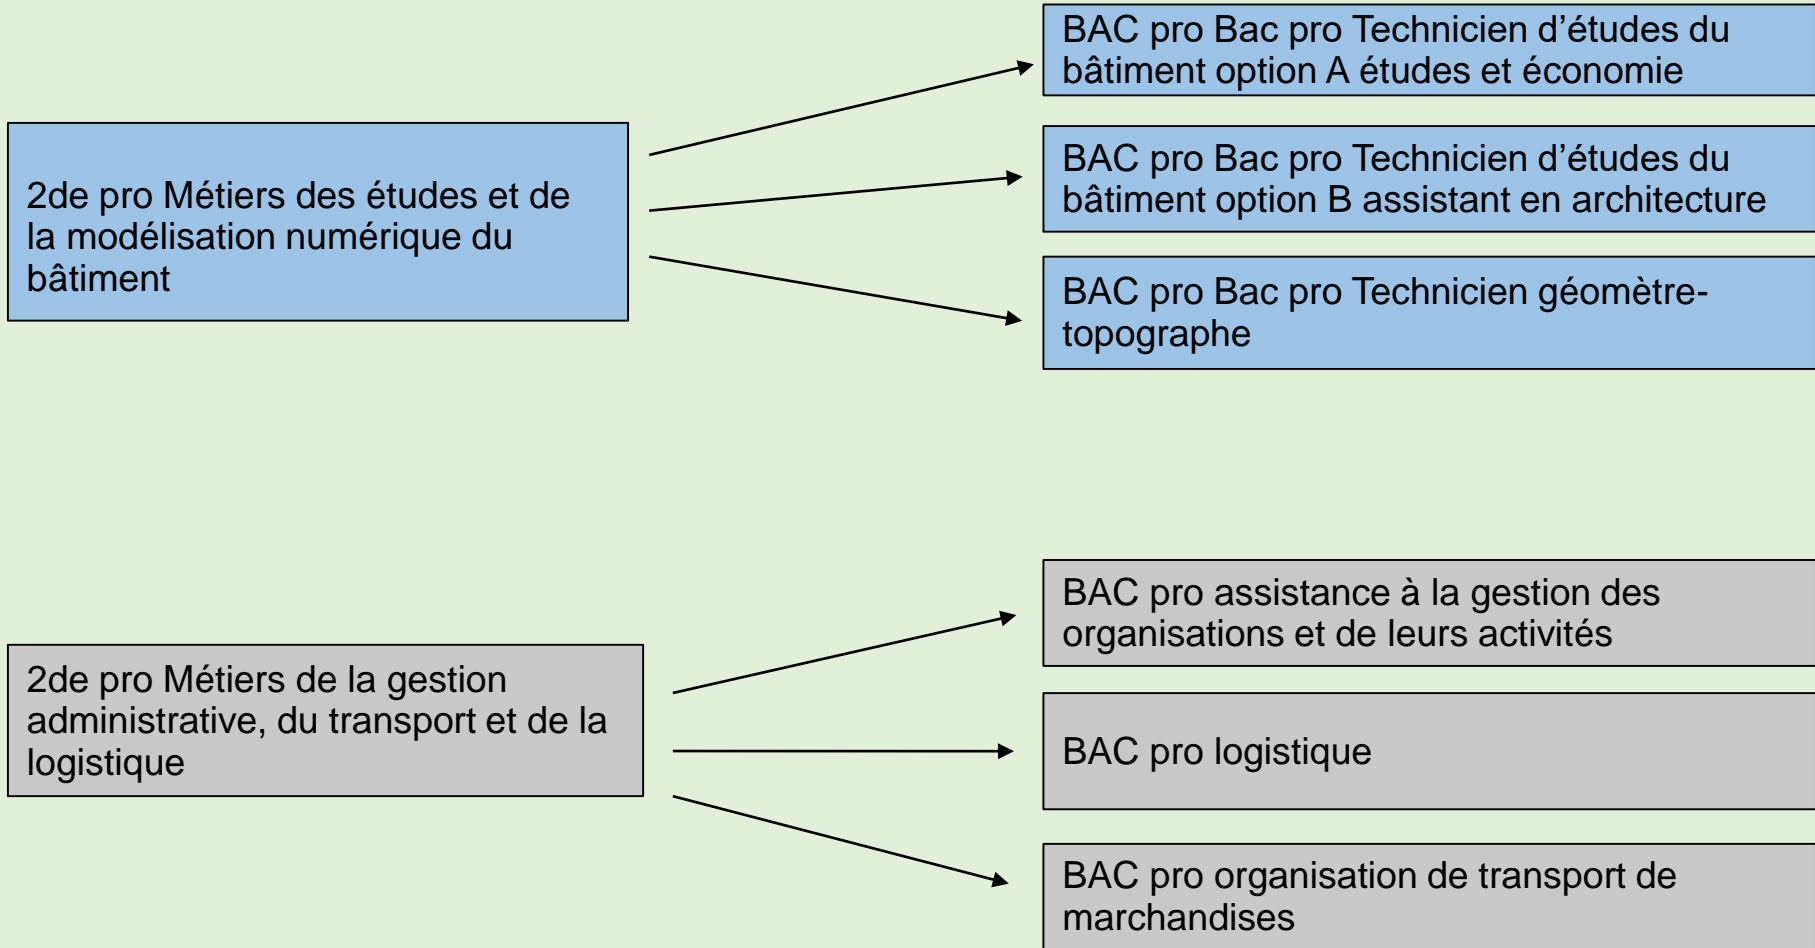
2de pro Métiers des études et de la modélisation numérique du bâtiment

BAC pro Bac pro Technicien d'études du bâtiment option A études et économie

BAC pro Bac pro Technicien d'études du bâtiment option B assistant en architecture

BAC pro Bac pro Technicien géomètre-topographe

2de pro Métiers de la gestion administrative, du transport et de la logistique

BAC pro assistance à la gestion des organisations et de leurs activités

BAC pro logistique

BAC pro organisation de transport de marchandises